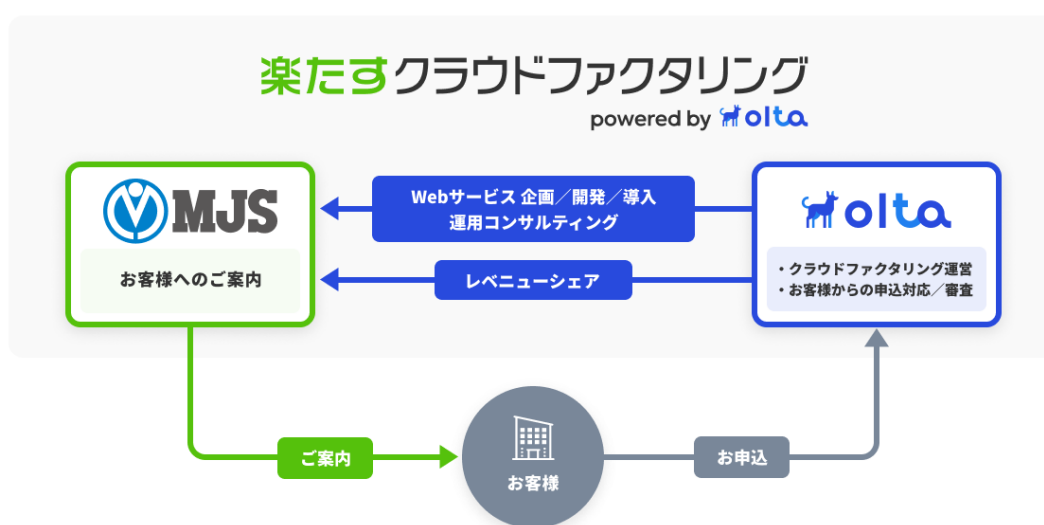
楽たすクラウドファクタリング
powered by olta

MJS
お客様へのご案内

Webサービス 企画／開発／導入
運用コンサルティング

レベニューシェア

olta
・クラウドファクタリング運営
・お客様からの申込対応／審査

ご案内

お客様

お申込